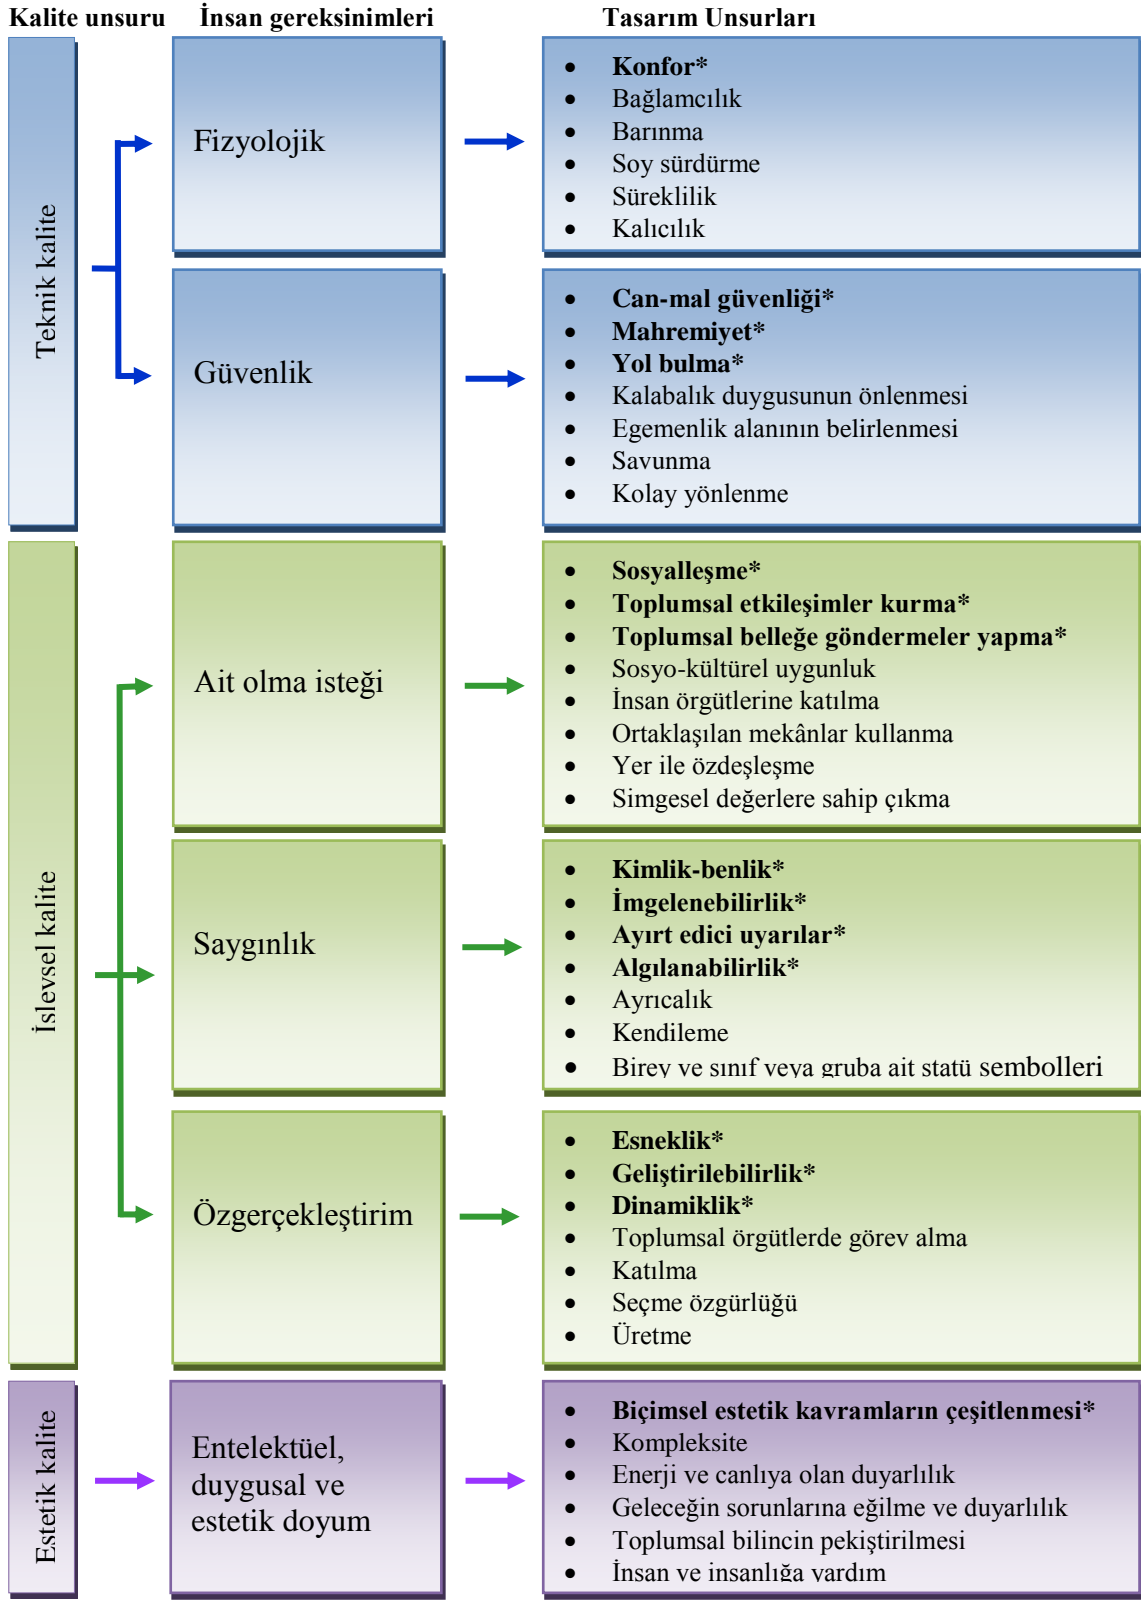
Kalite unsuru İnsan gereksinimleri Tasarım Unsurları

Teknik kalite

Fizyolojik

- **Konfor***
- Bağlamcılık
- Barınma
- Soy sürdürme
- Süreklilik
- Kalıcılık

Güvenlik

- **Can-mal güvenliği***
- **Mahremiyet***
- **Yol bulma***
- Kalabalık duygusunun önlenmesi
- Egemenlik alanının belirlenmesi
- Savunma
- Kolay yönlenme

İşlevsel kalite

Ait olma isteği

- **Sosyalleşme***
- **Toplumsal etkileşimler kurma***
- **Toplumsal belleğe göndermeler yapma***
- Sosyo-kültürel uygunluk
- İnsan örgütlerine katılma
- Ortaklaşılan mekânlar kullanma
- Yer ile özdeşleşme
- Simgesel değerlere sahip çıkma

Saygınlık

- **Kimlik-benlik***
- **İmgelenebilirlik***
- **Ayırt edici uyarılar***
- **Algılanabilirlik***
- Ayrıcalık
- Kendileme
- Birey ve sınıf veya gruba ait statü sembolleri

Özgerçekleştirim

- **Esneklik***
- **Geliştirilebilirlik***
- **Dinamiklik***
- Toplumsal örgütlerde görev alma
- Katılma
- Seçme özgürlüğü
- Üretme

Estetik kalite

Entelektüel, duygusal ve estetik doyum

- **Biçimsel estetik kavramların çeşitlenmesi***
- Kompleksite
- Enerji ve canlıya olan duyarlılık
- Geleceğin sorunlarına eğilme ve duyarlılık
- Toplumsal bilincin pekiştirilmesi
- İnsan ve insanlığa yardım